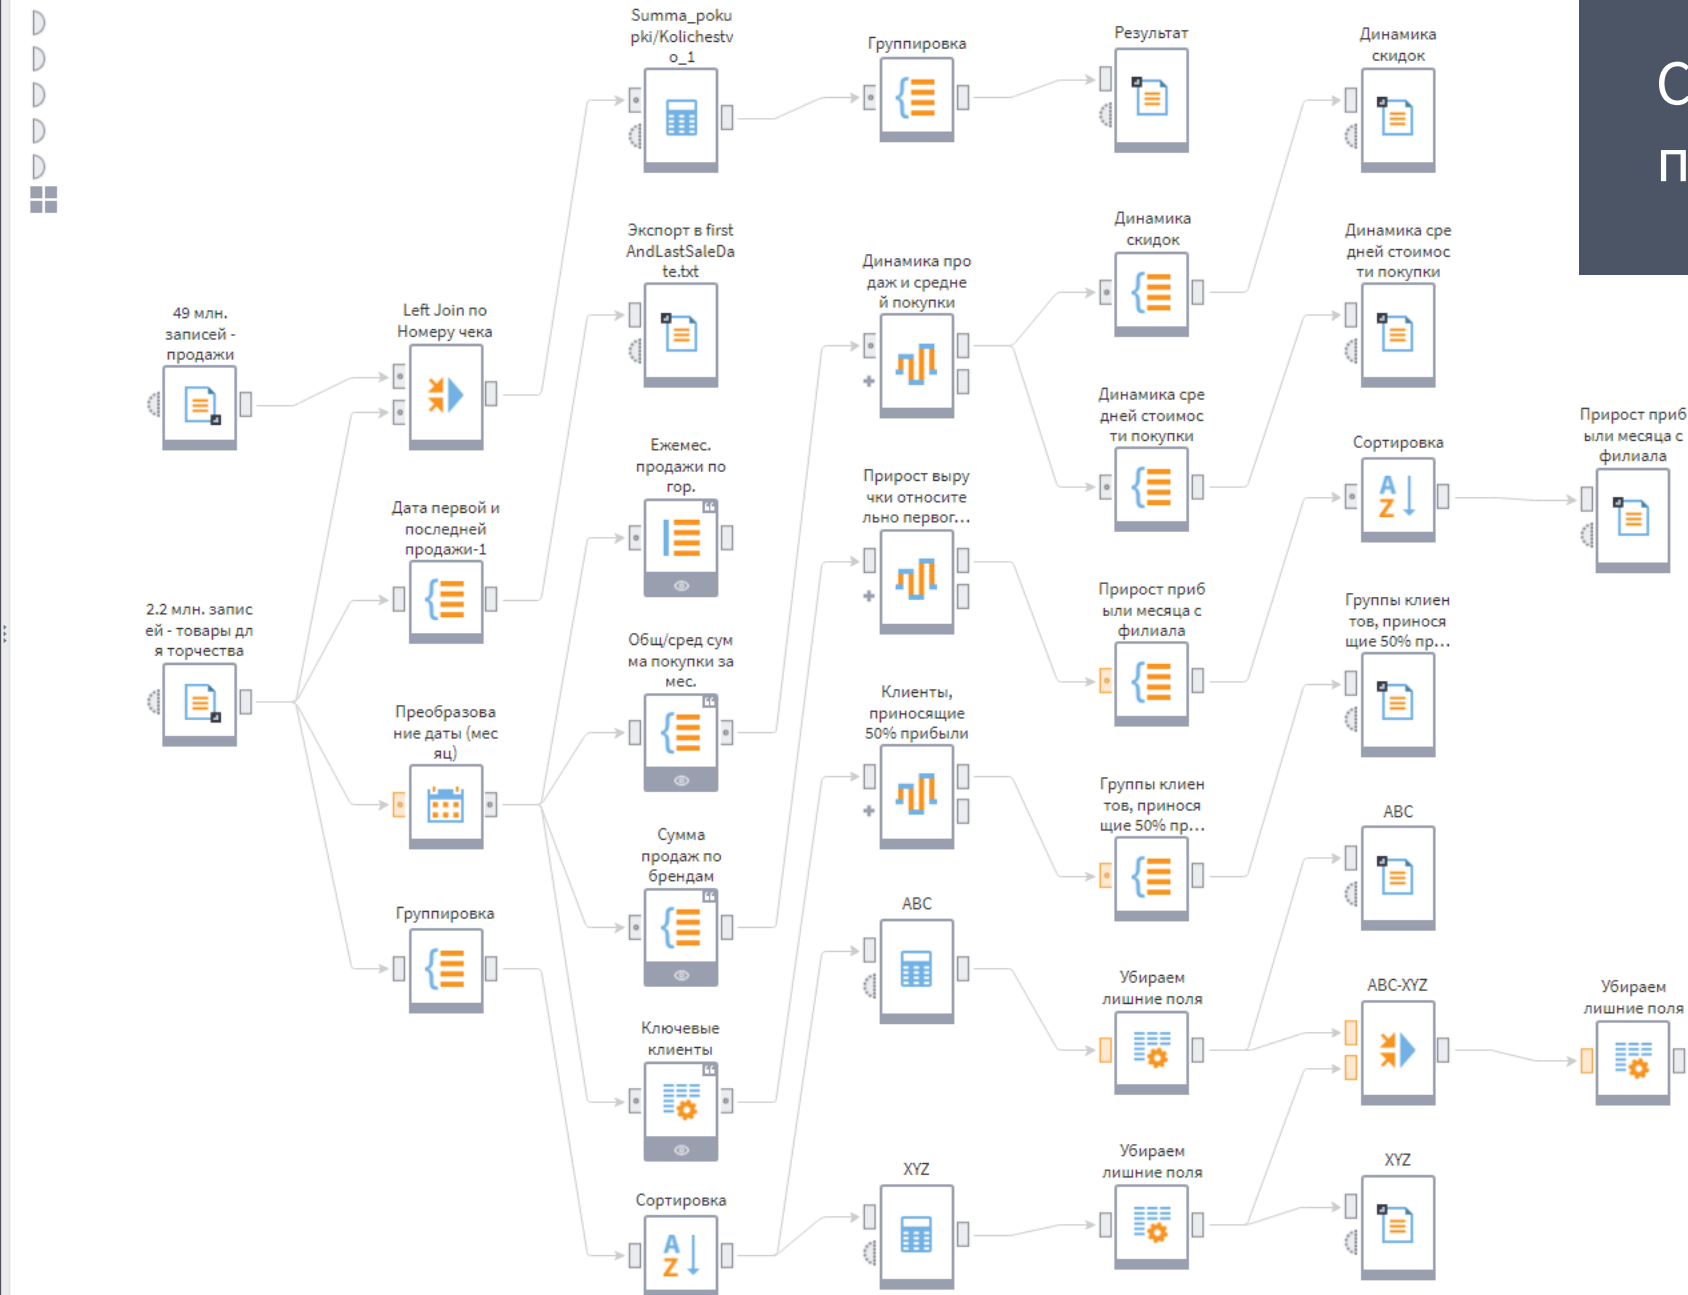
49 млн. записей - продажи

2.2 млн. записей - товары для торчества

Left Join по Номеру чека

Дата первой и последней продажи-1

Преобразование даты (месяц)

Группировка

Summa_pokupki/Kolichestvo_1

Экспорт в firstAndLastSaleDate.txt

Ежемес. продажи по гор.

Общ/сред сумма покупки за мес.

Сумма продаж по брендам

Ключевые клиенты

Сортировка

Группировка

Динамика продаж и средней покупки

Прирост выручки относительно первог...

Клиенты, приносящие 50% прибыли

ABC

XYZ

Результат

Динамика скидок

Динамика средней стоимости покупки

Прирост прибыли месяца с филиала

Группы клиентов, приносящие 50% пр...

Убираем лишние поля

Убираем лишние поля

Динамика скидок

Динамика средней стоимости покупки

Сортировка

Группы клиентов, приносящие 50% пр...

ABC

ABC-XYZ

XYZ

Прирост прибыли месяца с филиала

Убираем лишние поля

С
П